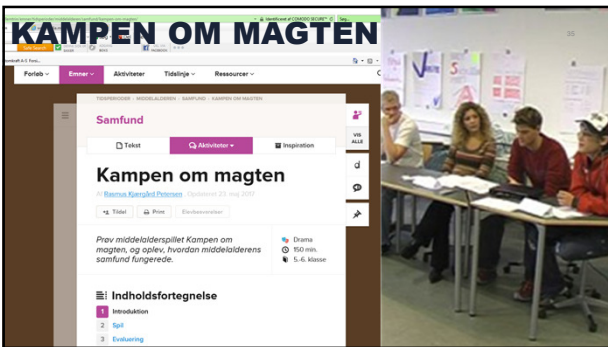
KAMPEN OM MAGTEN

Forløb ∨ Emner ∨ Aktiviteter Tidslinje ∨ Ressourcer ∨

TIDSPERIODER / MIDDELALDEREN / SAMFUND / KAMPEN OM MAGTEN

Samfund

Tekst | Aktiviteter ▾ | Inspiration

VIS ALLE

Kampen om magten

Af Rasmus Kjærgård Petersen · Opdateret 22 maj 2017

Tildel | Print | Elevbesvarelser

Prøv middelalderspillet Kampen om magten, og oplev, hvordan middelalderens samfund fungerede.

Drama
150 min.
5.-6. klasse

Indholdsfortegnelse

1 Introduktion
2 Spil
3 Evaluering